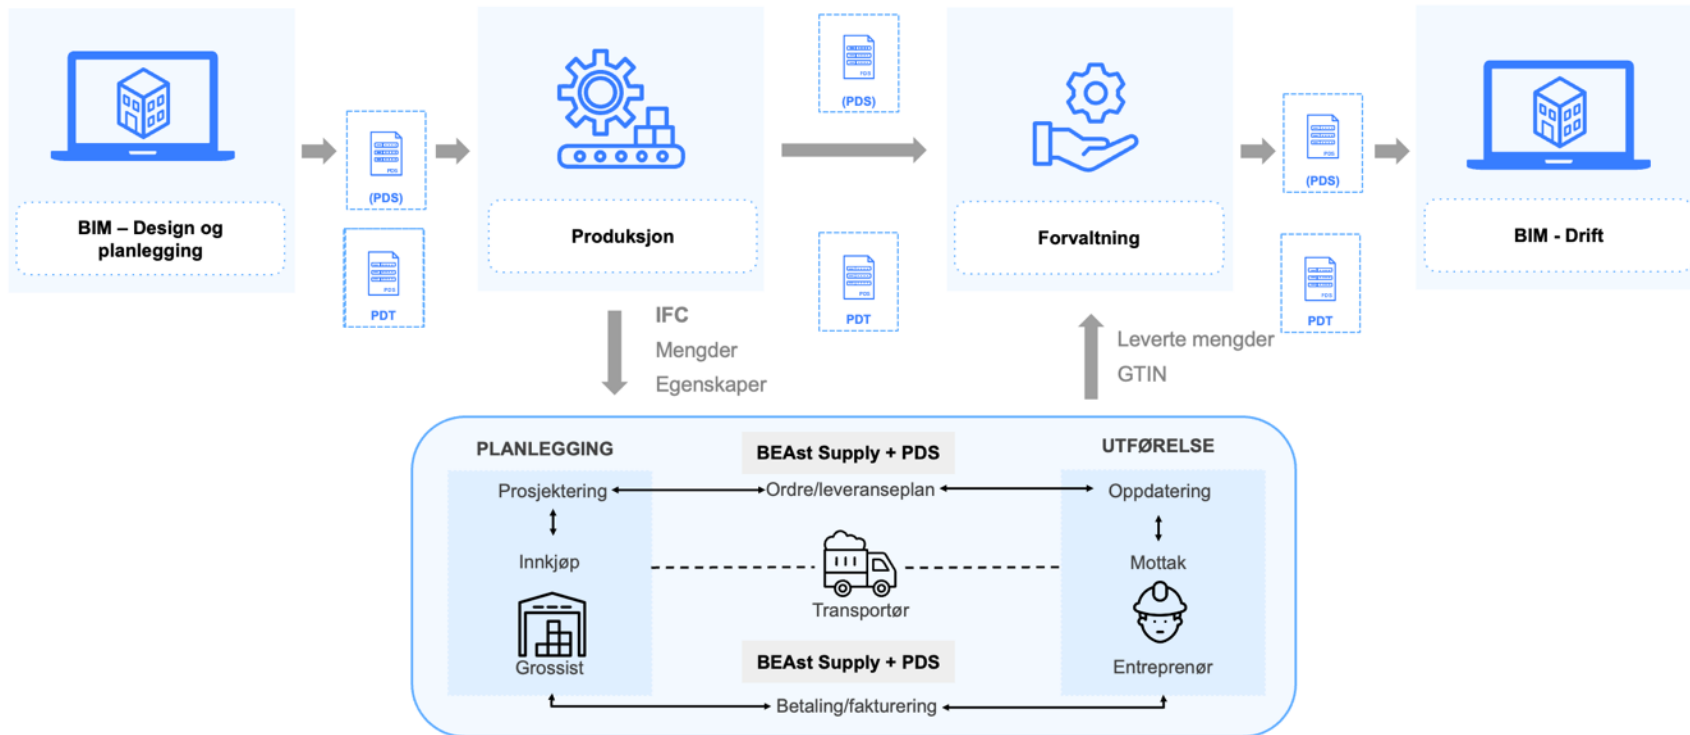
BIM – Design og planlegging

(PDS)

PDT

Produksjon

(PDS)

PDT

Forvaltning

(PDS)

PDT

BIM - Drift

IFC
Mengder
Egenskaper

Leverte mengder
GTIN

PLANLEGGING

BEAst Supply + PDS

UTFØRELSE

Prosjektering

Ordre/leveranseplan

Oppdatering

Innkjøp

Mottak

Transportør

Grossist

Entreprenør

BEAst Supply + PDS

Betaling/fakturering